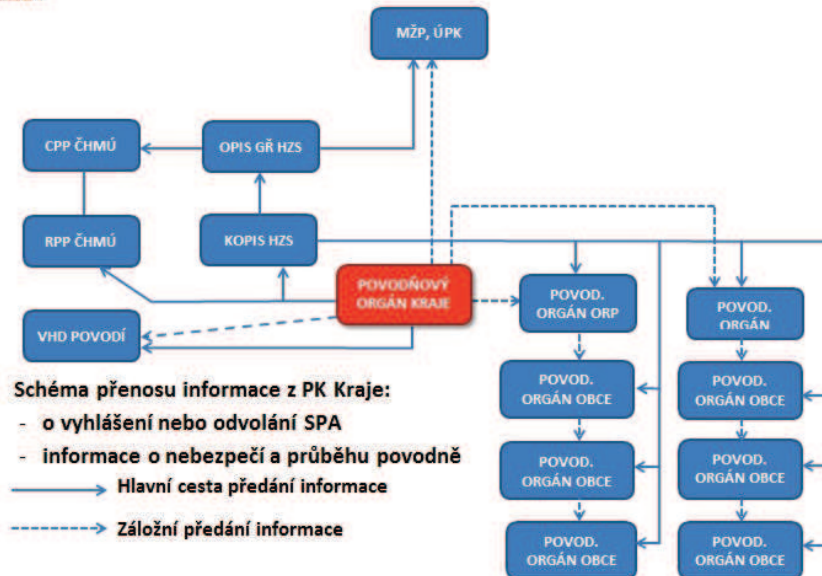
MŽP, ÚPK

CPP ČHMÚ

OPIS GŘ HZS

RPP ČHMÚ

KOPIS HZS

POVODŇOVÝ ORGÁN KRAJE

VHD POVODÍ

POVOD. ORGÁN ORP

POVOD. ORGÁN

POVOD. ORGÁN OBCE

POVOD. ORGÁN OBCE

POVOD. ORGÁN OBCE

POVOD. ORGÁN OBCE

POVOD. ORGÁN OBCE

POVOD. ORGÁN OBCE

Schéma přenosu informace z PK Kraje:
- o vyhlášení nebo odvolání SPA
- informace o nebezpečí a průběhu povodně

Hlavní cesta předání informace

Záložní předání informace